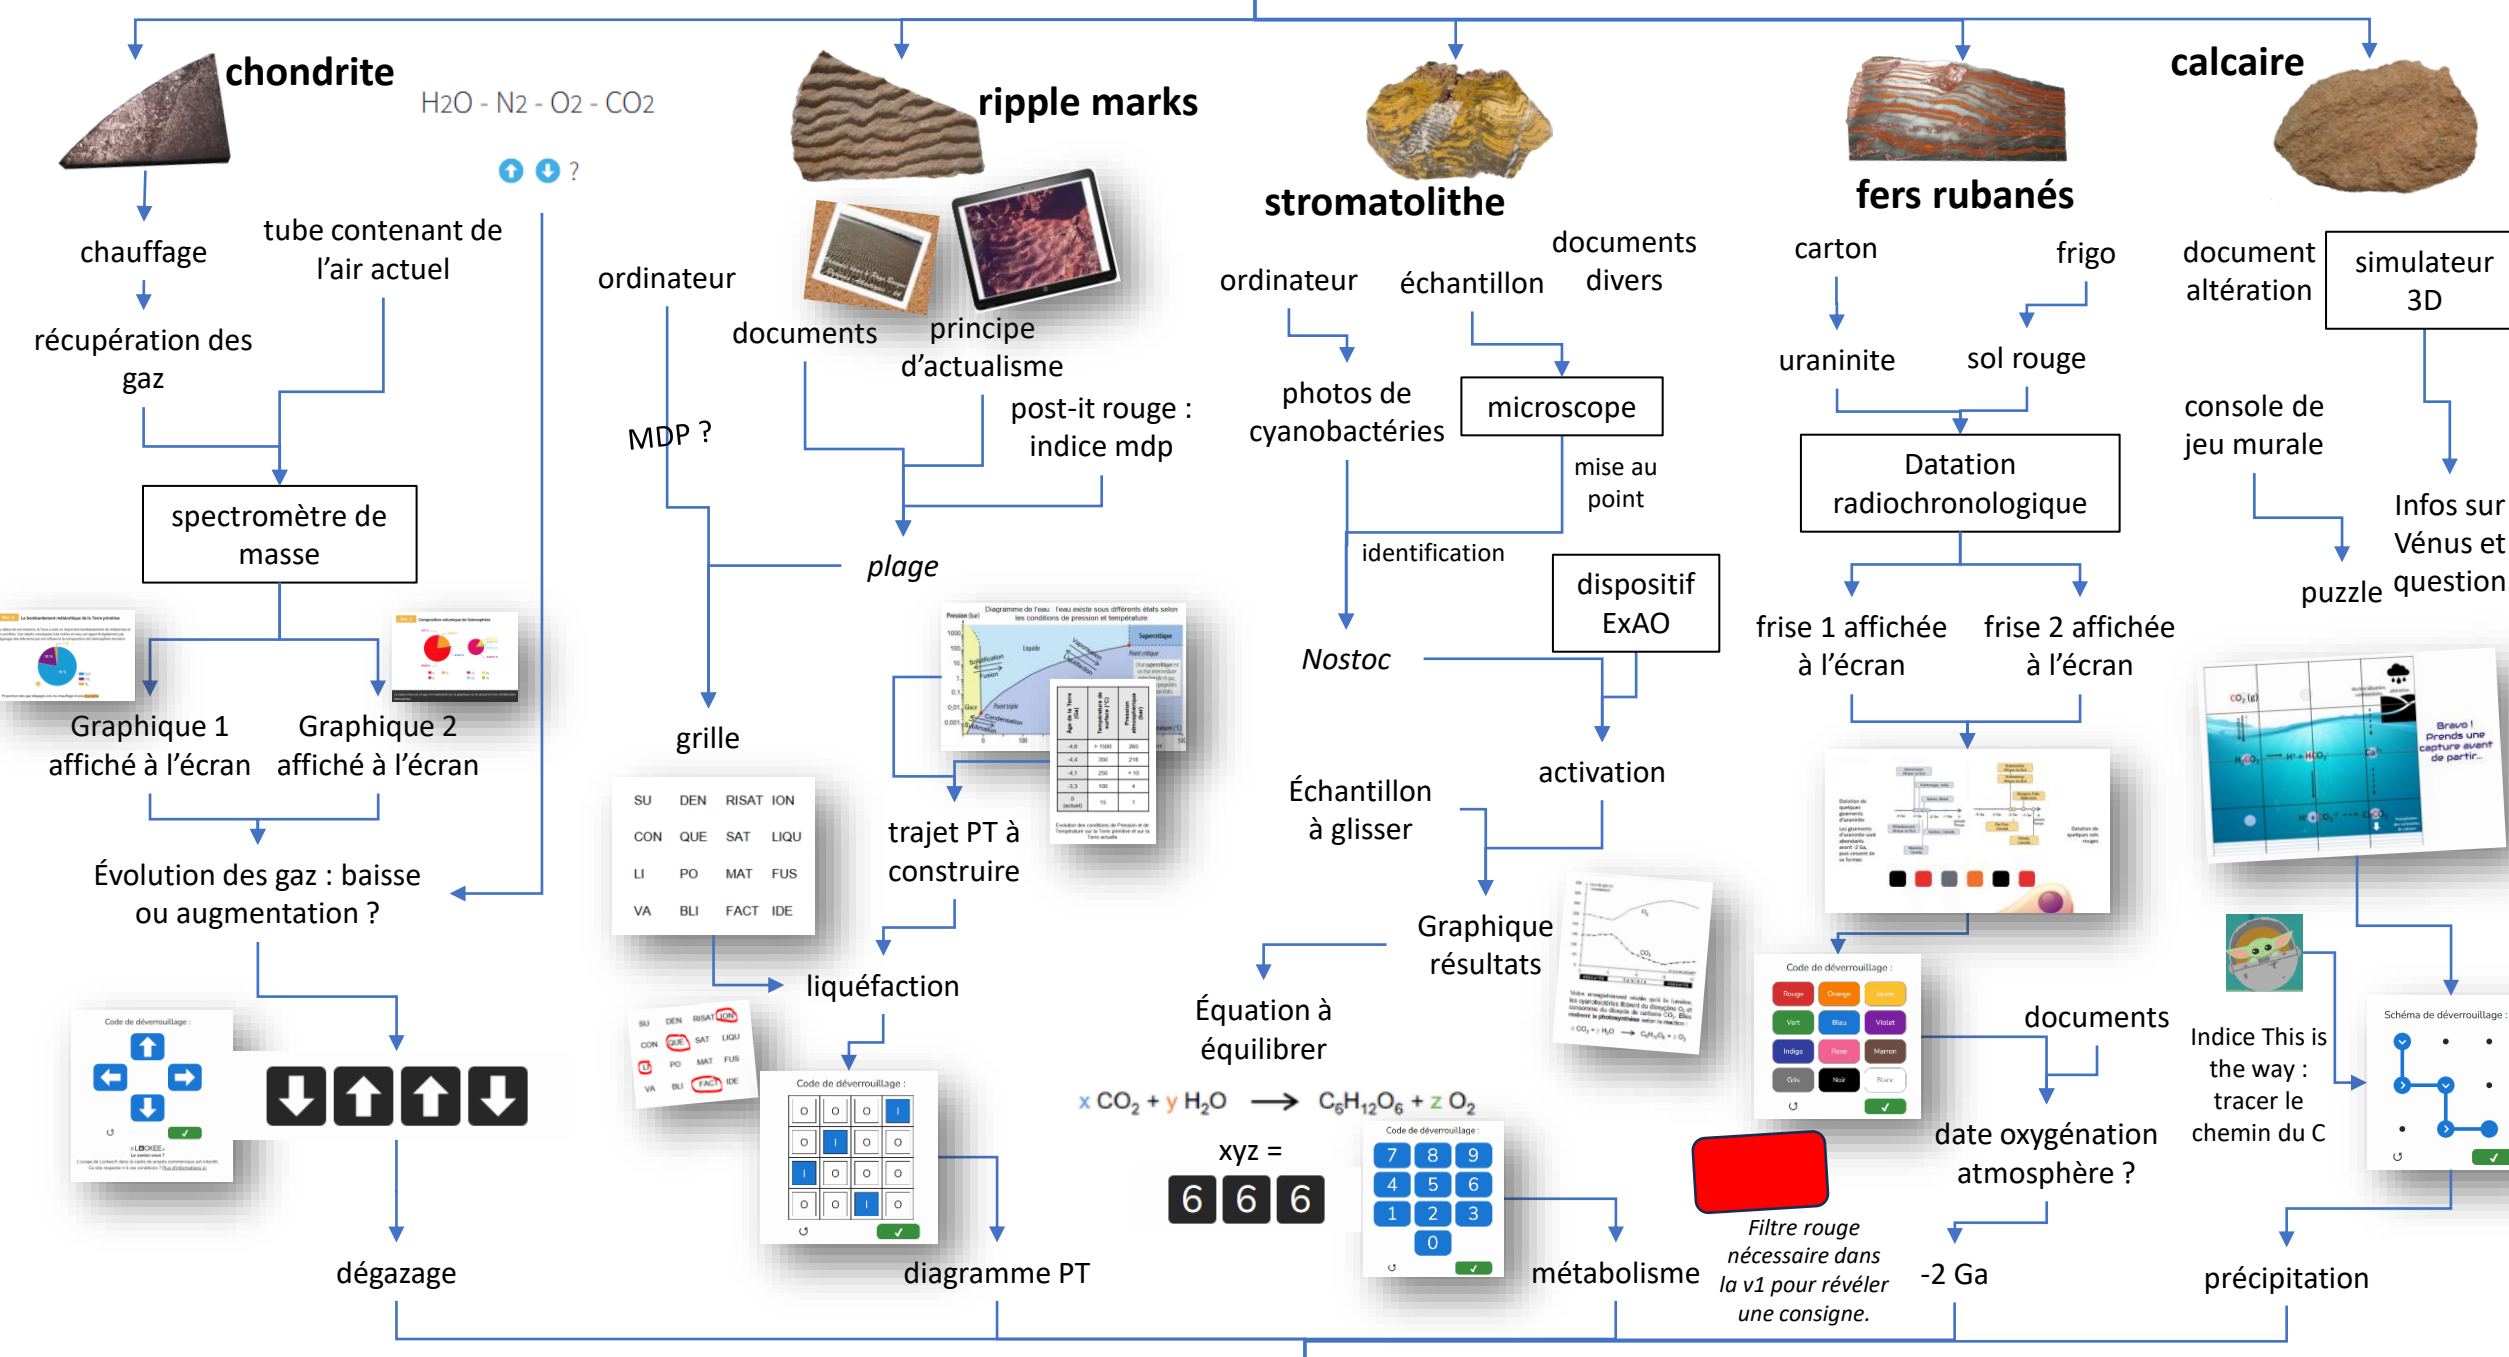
chondrite
H2O - N2 - O2 - CO2
?
chauffage
tube contenant de l'air actuel
récupération des gaz
spectromètre de masse
Graphique 1 affiché à l'écran
Graphique 2 affiché à l'écran
Évolution des gaz : baisse ou augmentation ?
Code de déverrouillage :
dégazage

ripple marks
ordinateur
documents
principe d'actualisme
post-it rouge : indice mdp
MDP ?
plage
grille

| SU | DEN | RISAT | ION |
|---|---|---|---|
| CON | QUE | SAT | LIQU |
| LI | PO | MAT | FUS |
| VA | BLI | FACT | IDE |

trajet PT à construire
liquéfaction
Code de déverrouillage :
diagramme PT

stromatolithe
ordinateur
échantillon
documents divers
photos de cyanobactéries
microscope
mise au point
identification
Nostoc
dispositif ExAO
activation
Échantillon à glisser
Graphique résultats
Équation à équilibrer
x $CO_2$ + y $H_2O$ → $C_6H_{12}O_6$ + z $O_2$
xyz =
6 6 6
Code de déverrouillage :
7 8 9
4 5 6
1 2 3
0
métabolisme

fers rubanés
carton
frigo
uraninite
sol rouge
Datation radiochronologique
frise 1 affichée à l'écran
frise 2 affichée à l'écran
Code de déverrouillage :
Rouge Orange Jaune
Vert Bleu Violet
Indigo Rose Marron
Gris Noir Blanc
Filtre rouge nécessaire dans la v1 pour révéler une consigne.
documents
date oxygénation atmosphère ?
-2 Ga

calcaire
document altération
simulateur 3D
console de jeu murale
Infos sur Vénus et question
puzzle
Bravo ! Prends une capture avant de partir.
Indice This is the way : tracer le chemin du C
Schéma de déverrouillage :
précipitation